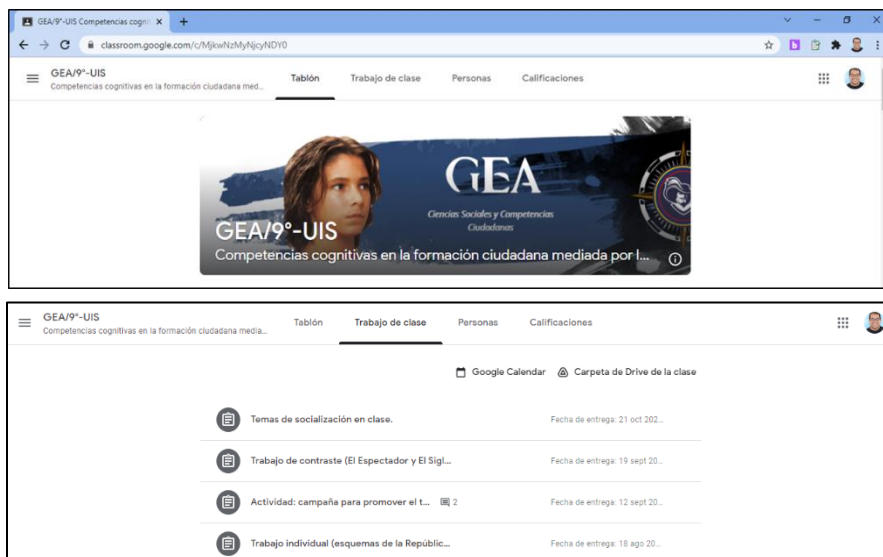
GEA/9°-UIS Competencias cogni ×
+
classroom.google.com/c/MjkwNzMyNjcyNDY0

GEA/9°-UIS
Competencias cognitivas en la formación ciudadana med...
Tablón
Trabajo de clase
Personas
Calificaciones

GEA
Ciencias Sociales y Competencias Ciudadanas
GEA/9°-UIS
Competencias cognitivas en la formación ciudadana mediada por l...

GEA/9°-UIS
Competencias cognitivas en la formación ciudadana media...
Tablón
Trabajo de clase
Personas
Calificaciones

Google Calendar
Carpeta de Drive de la clase

Temas de socialización en clase.
Fecha de entrega: 21 oct 202...

Trabajo de contraste (El Espectador y El Sigl...
Fecha de entrega: 19 sept 20...

Actividad: campaña para promover el t... 2
Fecha de entrega: 12 sept 20...

Trabajo individual (esquemas de la Repúblic...
Fecha de entrega: 18 ago 20...